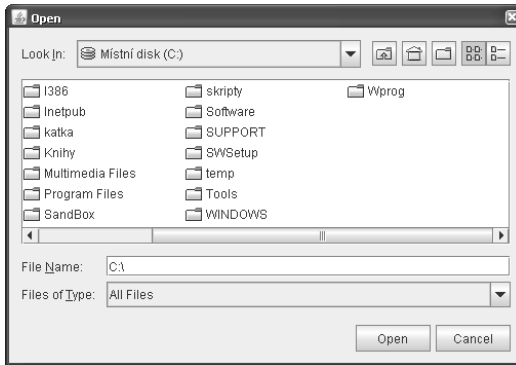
Open

Look In: Místní disk (C:)

I386
Inetpub
katka
Knihy
Multimedia Files
Program Files
SandBox

skripty
Software
SUPPORT
SWSetup
temp
Tools
WINDOWS

Wprog

File Name: C:\

Files of Type: All Files

Open Cancel